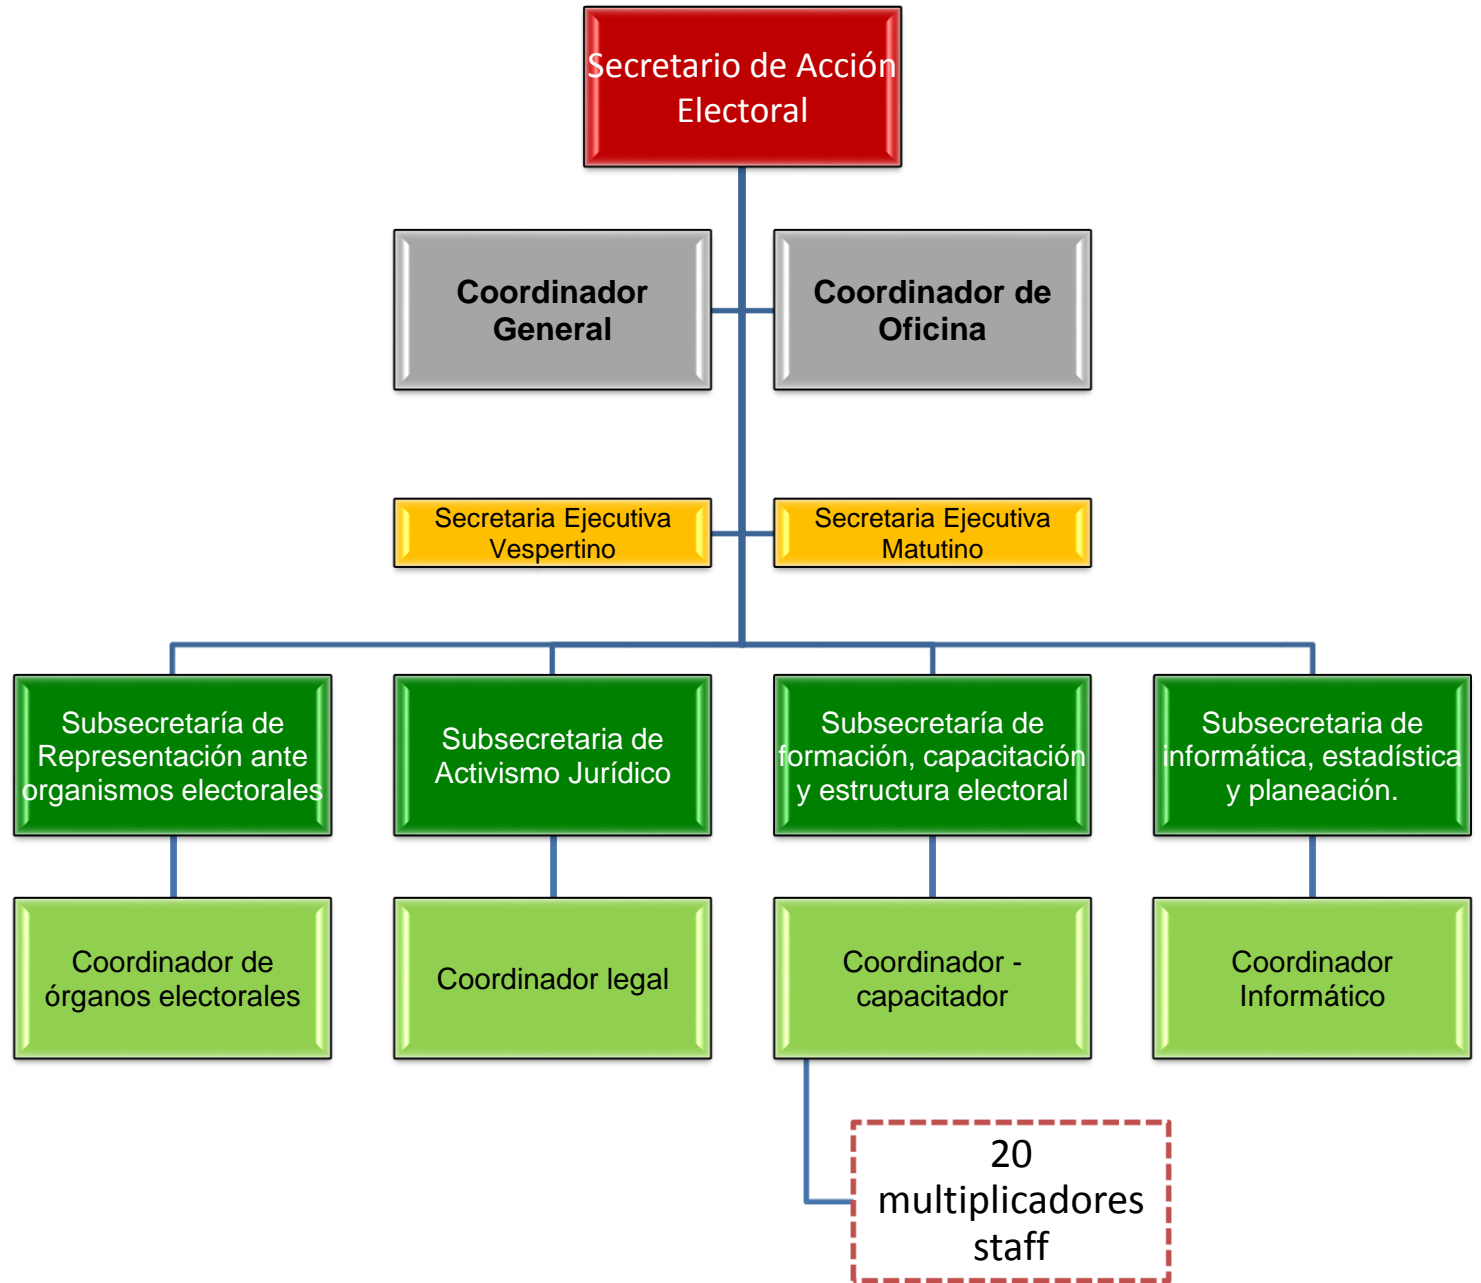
Secretario de Acción Electoral

Coordinador General

Coordinador de Oficina

Secretaria Ejecutiva Vespertino

Secretaria Ejecutiva Matutino

Subsecretaría de Representación ante organismos electorales

Subsecretaria de Activismo Jurídico

Subsecretaría de formación, capacitación y estructura electoral

Subsecretaria de informática, estadística y planeación.

Coordinador de órganos electorales

Coordinador legal

Coordinador - capacitador

Coordinador Informático

20 multiplicadores staff